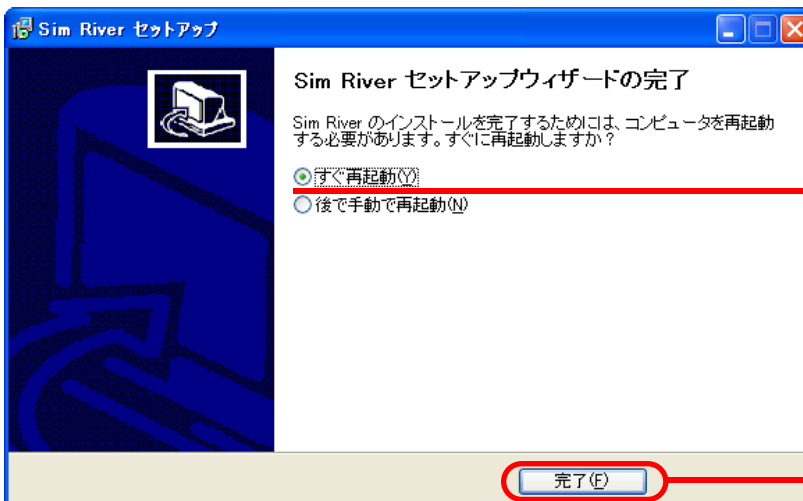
Sim River セットアップ

Sim River セットアップウィザードの完了

Sim River のインストールを完了するためには、コンピュータを再起動する必要があります。すぐに再起動しますか？

すぐ再起動(Y)
後で手動で再起動(N)

完了(F)